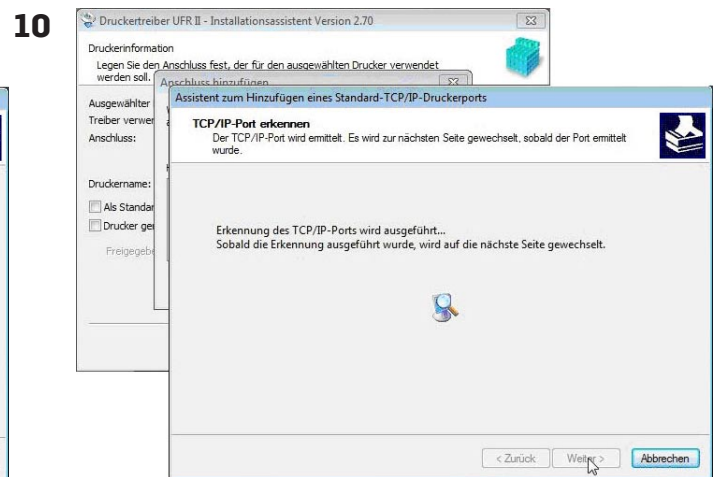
10

Druckertreiber UFR II - Installationsassistent Version 2.70

Druckerinformation
Legen Sie den Anschluss fest, der für den ausgewählten Drucker verwendet werden soll.

Anschluss hinzufügen

Ausgewählter
Treiber verwen
Anschluss:

Druckername:
Als Standar
Drucker ge
Freigegeb

Assistent zum Hinzufügen eines Standard-TCP/IP-Druckerports

TCP/IP-Port erkennen
Der TCP/IP-Port wird ermittelt. Es wird zur nächsten Seite gewechselt, sobald der Port ermittelt wurde.

Erkennung des TCP/IP-Ports wird ausgeführt...
Sobald die Erkennung ausgeführt wurde, wird auf die nächste Seite gewechselt.

< Zurück
Weiter >
Abbrechen